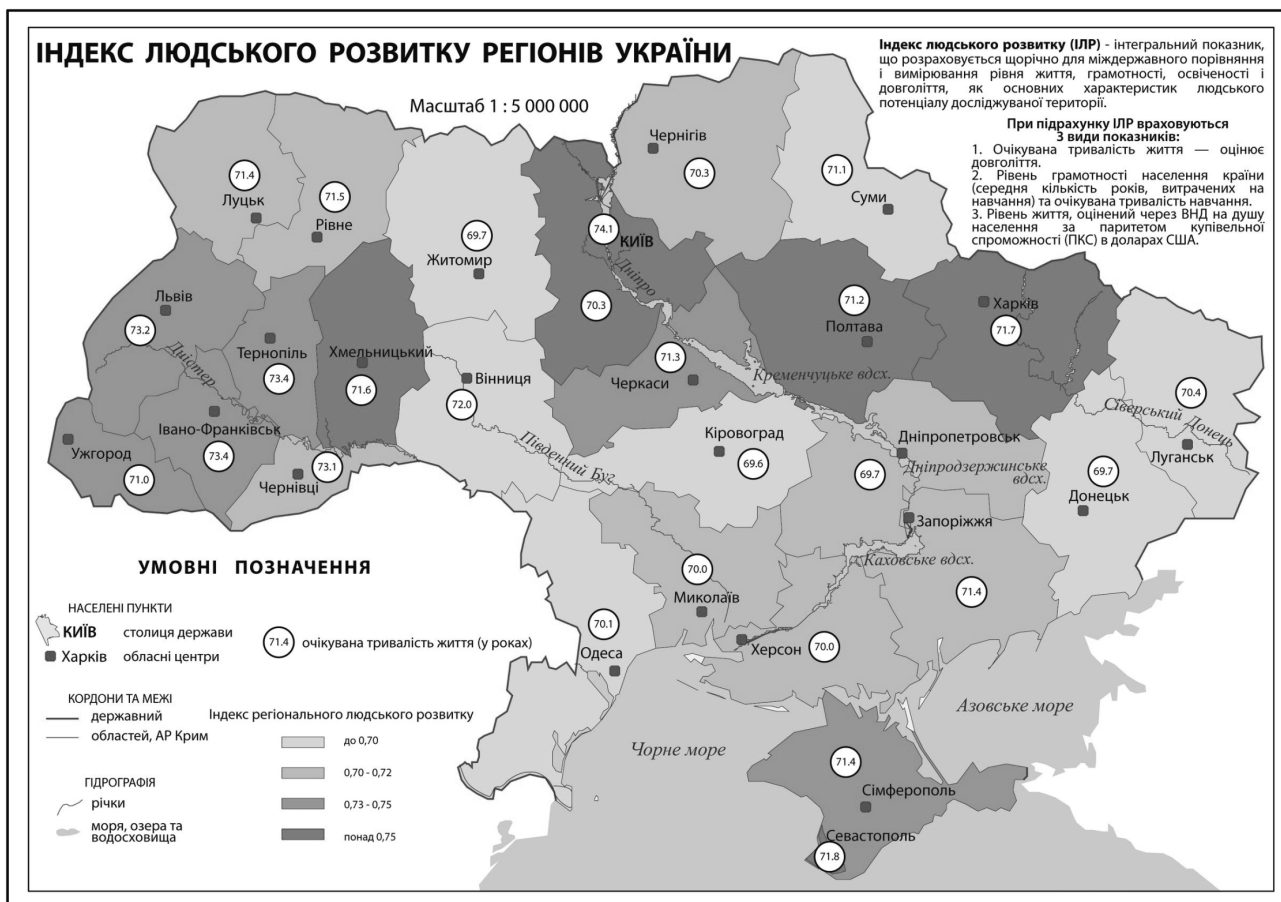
ІНДЕКС ЛЮДСЬКОГО РОЗВИТКУ РЕГІОНІВ УКРАЇНИ

Масштаб 1 : 5 000 000

Індекс людського розвитку (ІЛР) - інтегральний показник, що розраховується щорічно для міждержавного порівняння і вимірювання рівня життя, грамотності, освіченості і довголіття, як основних характеристик людського потенціалу досліджуваної території.

При підрахунку ІЛР враховуються 3 види показників:
1. Очікувана тривалість життя — оцінює довголіття.
2. Рівень грамотності населення країни (середня кількість років, витрачених на навчання) та очікувана тривалість навчання.
3. Рівень життя, оцінений через ВНД на душу населення за паритетом купівельної спроможності (ПКС) в доларах США.

71.4
Луцьк
71.5
Рівне
69.7
Житомир
74.1
КИЇВ
Дніпро
70.3
Чернігів
70.3
71.1
Суми
Львів
73.2
Тернопіль
73.4
Хмельницький
71.6
Дністер
Івано-Франківськ
73.4
Ужгород
71.0
73.1
Чернівці
Вінниця
72.0
71.3
Черкаси
71.2
Полтава
Харків
71.7
Кременчуцьке вдсх.
70.4
Сіверський Донець
Луганськ
Південний Буг
Кіровоград
69.6
Дніпропетровськ
69.7
Дніпродзержинське вдсх.
69.7
Донецьк
Запоріжжя
Каховське вдсх.
71.4
70.0
Миколаїв
70.1
Одеса
Херсон
70.0
Азовське море
Чорне море
71.4
Сімферополь
Севастополь
71.8

УМОВНІ ПОЗНАЧЕННЯ

НАСЕЛЕНІ ПУНКТИ
КИЇВ столиця держави
Харків обласні центри
71.4 очікувана тривалість життя (у роках)

КОРДОНИ ТА МЕЖІ
державний
областей, АР Крим

Індекс регіонального людського розвитку
до 0,70
0,70 - 0,72
0,73 - 0,75
понад 0,75

ГІДРОГРАФІЯ
річки
моря, озера та водосховища